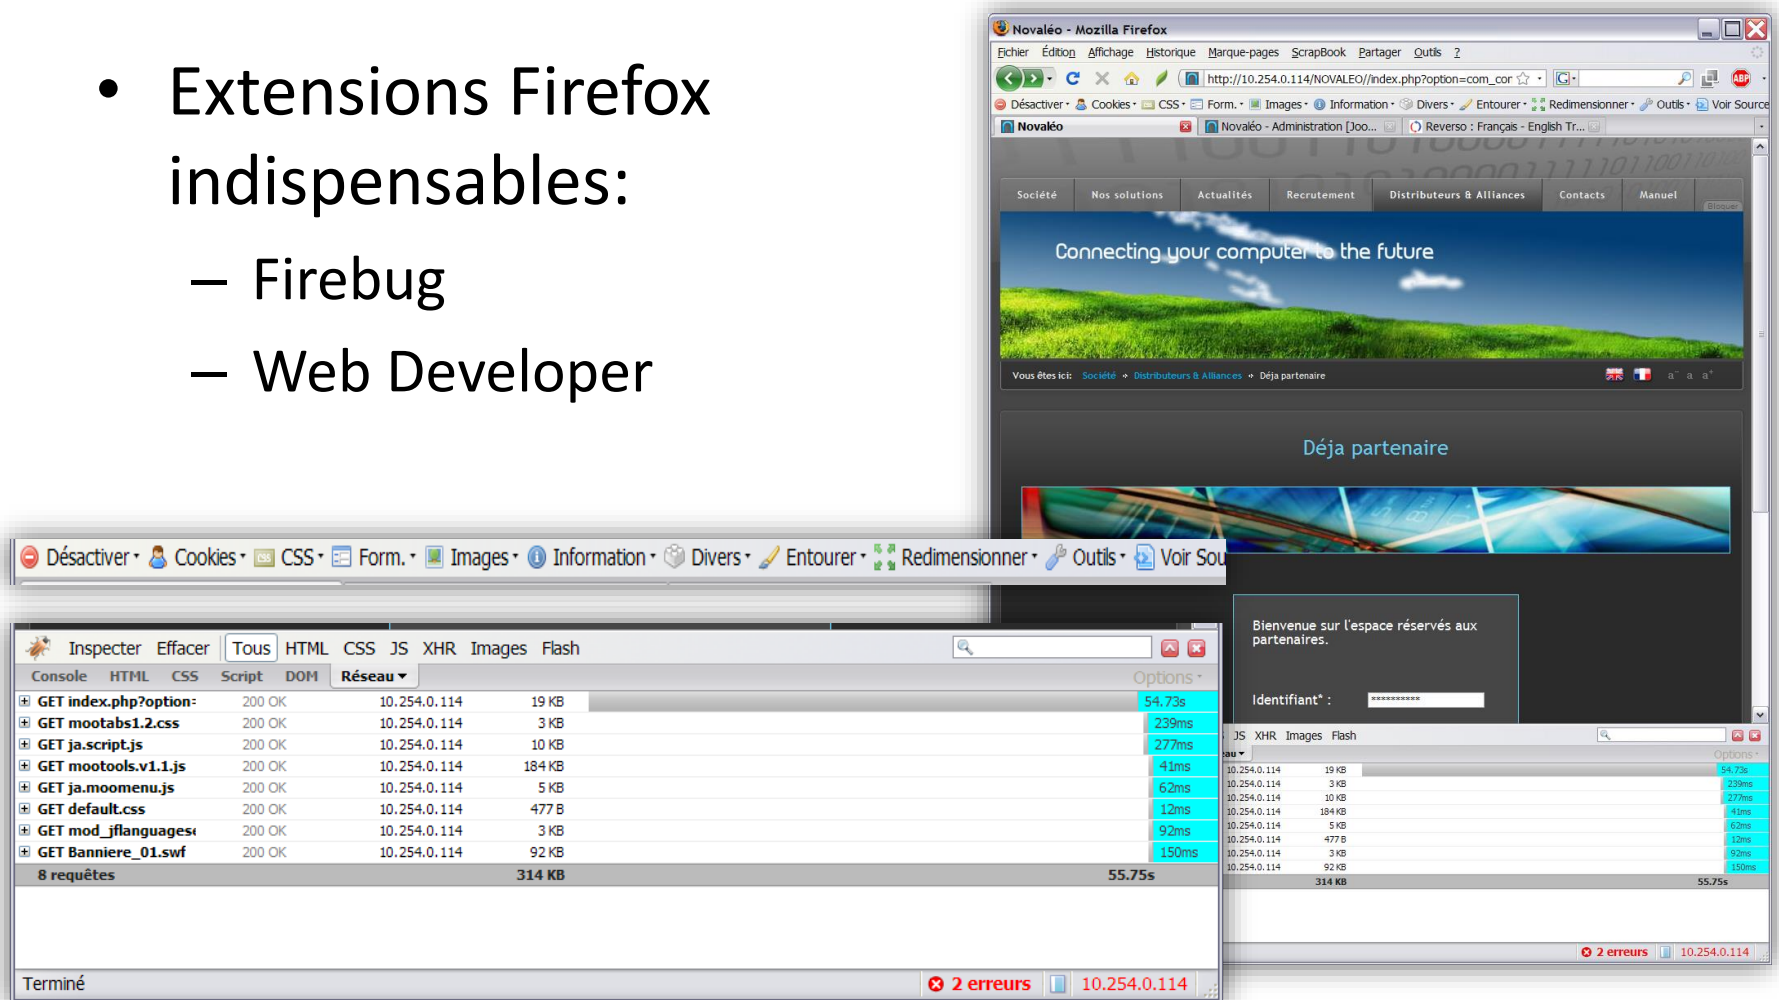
• Extensions Firefox indispensables:

– Firebug

– Web Developer

Novaléo - Mozilla Firefox

Fichier Édition Affichage Historique Marque-pages ScrapBook Partager Outils ?

http://10.254.0.114/NOVALEO//index.php?option=com_cor

Désactiver • Cookies • CSS • Form. • Images • Information • Divers • Entourer • Redimensionner • Outils • Voir Source

Novaléo | Novaléo - Administration [Joo... | Reverso : Français - English Tr...

Société | Nos solutions | Actualités | Recrutement | Distributeurs & Alliances | Contacts | Manuel

Connecting your computer to the future

Vous êtes ici: Société » Distributeurs & Alliances » Déja partenaire

Déja partenaire

Bienvenue sur l'espace réservés aux partenaires.

Identifiant* : **********

Désactiver • Cookies • CSS • Form. • Images • Information • Divers • Entourer • Redimensionner • Outils • Voir Sou

Inspecter Effacer Tous HTML CSS JS XHR Images Flash

Console HTML CSS Script DOM Réseau ▾ Options ▾

| | | | | |
|---|---|---|---|---|
| GET index.php?option= | 200 OK | 10.254.0.114 | 19 KB | 54.73s |
| GET mootabs1.2.css | 200 OK | 10.254.0.114 | 3 KB | 239ms |
| GET ja.script.js | 200 OK | 10.254.0.114 | 10 KB | 277ms |
| GET mootools.v1.1.js | 200 OK | 10.254.0.114 | 184 KB | 41ms |
| GET ja.moomenu.js | 200 OK | 10.254.0.114 | 5 KB | 62ms |
| GET default.css | 200 OK | 10.254.0.114 | 477 B | 12ms |
| GET mod_jflanguages | 200 OK | 10.254.0.114 | 3 KB | 92ms |
| GET Banniere_01.swf | 200 OK | 10.254.0.114 | 92 KB | 150ms |
| 8 requêtes | | | 314 KB | 55.75s |

Terminé 2 erreurs 10.254.0.114

JS XHR Images Flash